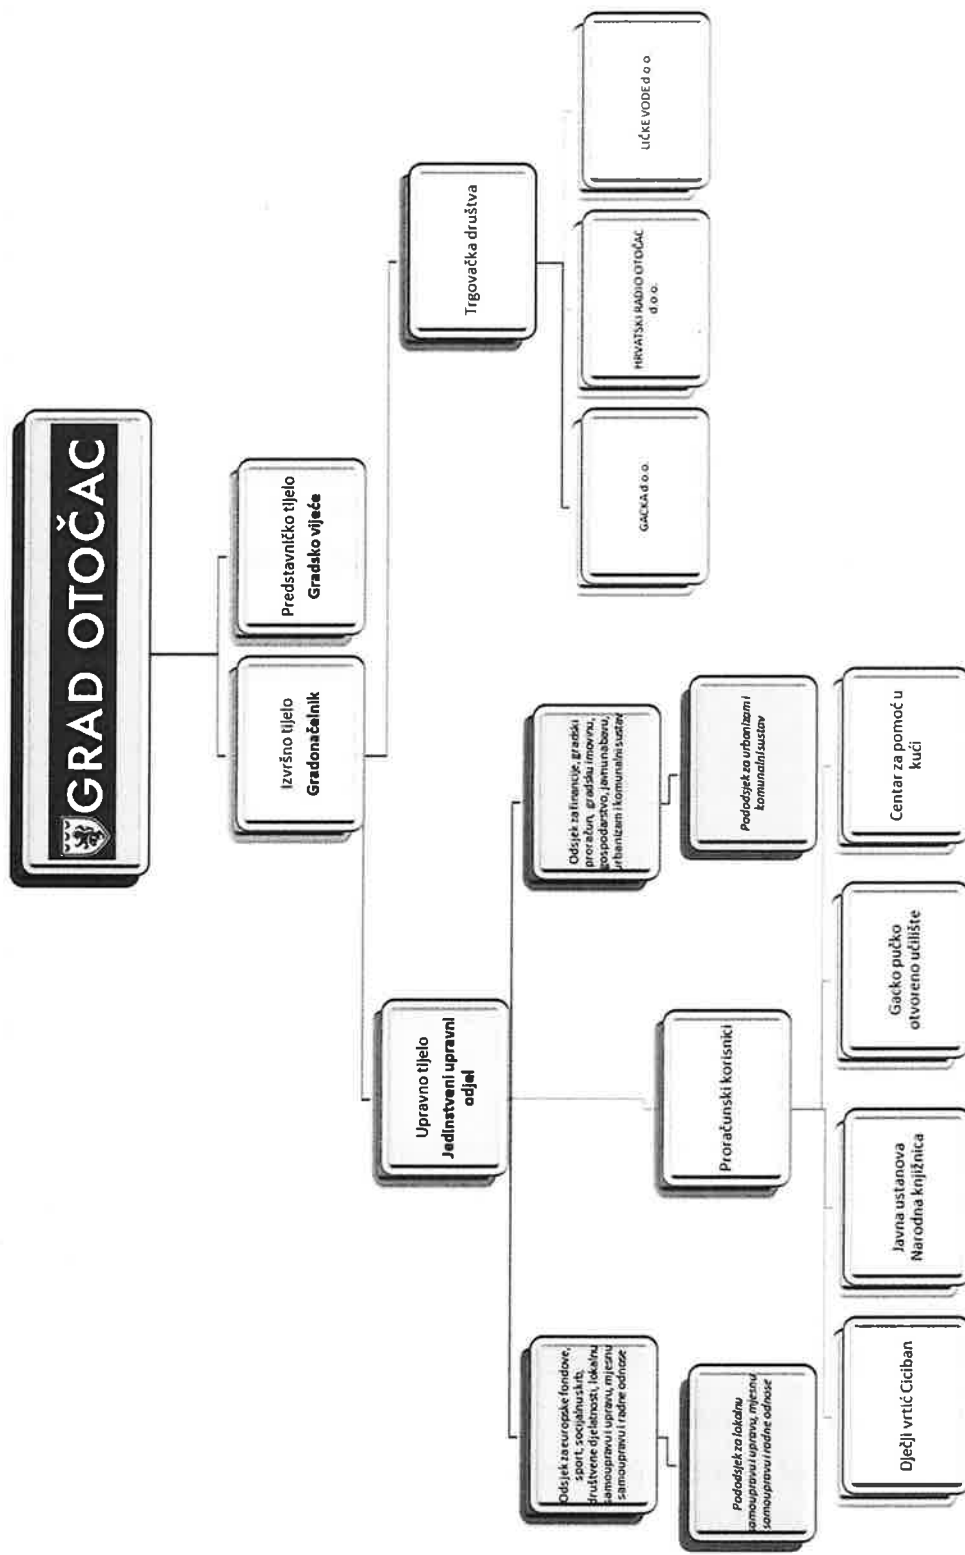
GRAD OTOČAC

Predstavničko tijelo
Gradsko vijeće

Izvršno tijelo
Gradonačelnik

Trgovačka društva

GACKA d.o.o.

HRVATSKI RADIO OTOČAC d.o.o.

LIČKE VODE d.o.o.

Upravno tijelo
Jedinstveni upravni odjel

Odsjek za europske fondove, sport, socijalnu skrb, društvene djelatnosti, lokalnu samoupravu i upravu, mjesnu samoupravu i radne odnose

Pododsjek za lokalnu samoupravu i upravu, mjesnu samoupravu i radne odnose

Proračunski korisnici

Odsjek za financije, gradski proračun, gradsku imovinu, gospodarstvo, javnu nabavu, urbanizam i komunalni sustav

Pododsjek za urbanizam i komunalni sustav

Dječji vrtić Ciciban

Javna ustanova Narodna knjižnica

Gacko pučko otvoreno učilište

Centar za pomoć u kući